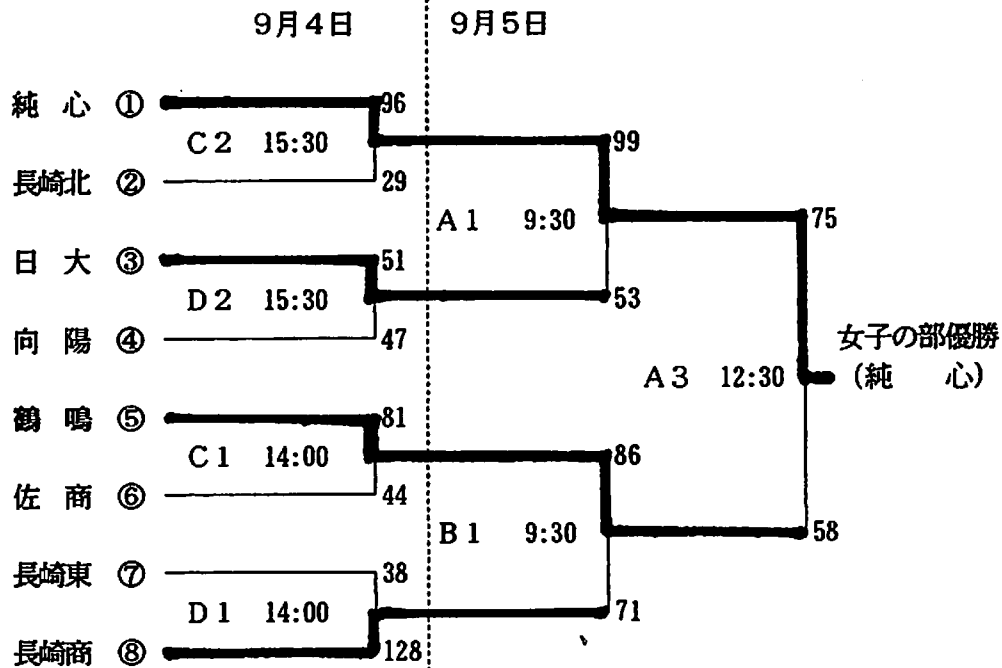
9月4日 9月5日

純 心 ① 96
C2 15:30 99
長崎北 ② 29
A1 9:30 75
日 大 ③ 51
D2 15:30 53
向 陽 ④ 47
女子の部優勝
A3 12:30 （純 心）
鶴 鳴 ⑤ 81
C1 14:00 86
佐 商 ⑥ 44
B1 9:30 58
長崎東 ⑦ 38
D1 14:00 71
長崎商 ⑧ 128